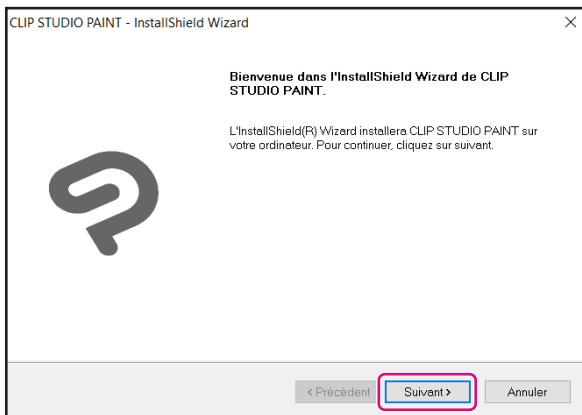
CLIP STUDIO PAINT - InstallShield Wizard

×

Bienvenue dans l'InstallShield Wizard de CLIP STUDIO PAINT.

L'InstallShield(R) Wizard installera CLIP STUDIO PAINT sur votre ordinateur. Pour continuer, cliquez sur suivant.

< Précédent

Suivant >

Annuler